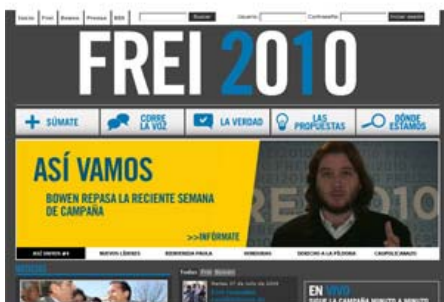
Inicio Frei Bowen Prensa RSS Buscar Usuario Contraseña Iniciar sesión

FREI 2010

SÚMATE
CORRE LA VOZ
LA VERDAD
LAS PROPUESTAS
DÓNDE ESTAMOS

ASÍ VAMOS
BOWEN REPASA LA RECIENTE SEMANA DE CAMPAÑA
>>INFÓRMATE

ASÍ VAMOS #1
NUEVOS LÍDERES
BIENVENIDA PAOLA
VENDIMIA
DERECHO A LA PÍLDORA
CAUPOLICANAZO

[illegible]
Todas Frei Bowen
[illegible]

EN VIVO
SIGUE LA CAMPAÑA MINUTO A MINUTO